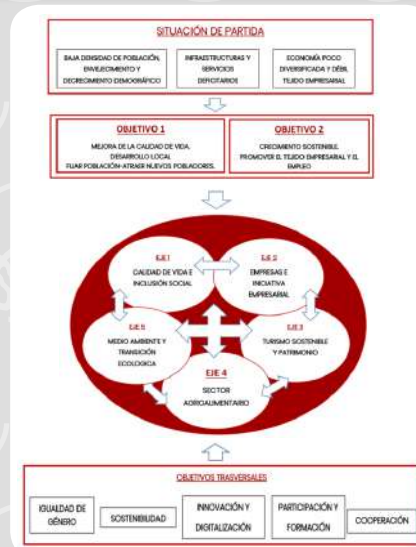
SITUACIÓN DE PARTIDA

BAJA DENSIDAD DE POBLACIÓN, ENVEJECIMIENTO Y DECRECIMIENTO DEMOGRÁFICO

INFRAESTRUCTURAS Y SERVICIOS DEFICITARIOS

ECONOMÍA POCO DIVERSIFICADA Y DÉBIL TEJIDO EMPRESARIAL

OBJETIVO 1

MEJORA DE LA CALIDAD DE VIDA. DESARROLLO LOCAL FIJAR POBLACIÓN-ATRAER NUEVOS POBLADORES.

OBJETIVO 2

CRECIMIENTO SOSTENIBLE. PROMOVER EL TEJIDO EMPRESARIAL Y EL EMPLEO

EJE 1
CALIDAD DE VIDA E INCLUSIÓN SOCIAL

EJE 2
EMPRESAS E INICIATIVA EMPRESARIAL

EJE 5
MEDIO AMBIENTE Y TRANSICIÓN ECOLÓGICA

EJE 3
TURISMO SOSTENIBLE Y PATRIMONIO

EJE 4
SECTOR AGROALIMENTARIO

OBJETIVOS TRASVERSALES

IGUALDAD DE GÉNERO

SOSTENIBILIDAD

INNOVACIÓN Y DIGITALIZACIÓN

PARTICIPACIÓN Y FORMACIÓN

COOPERACIÓN